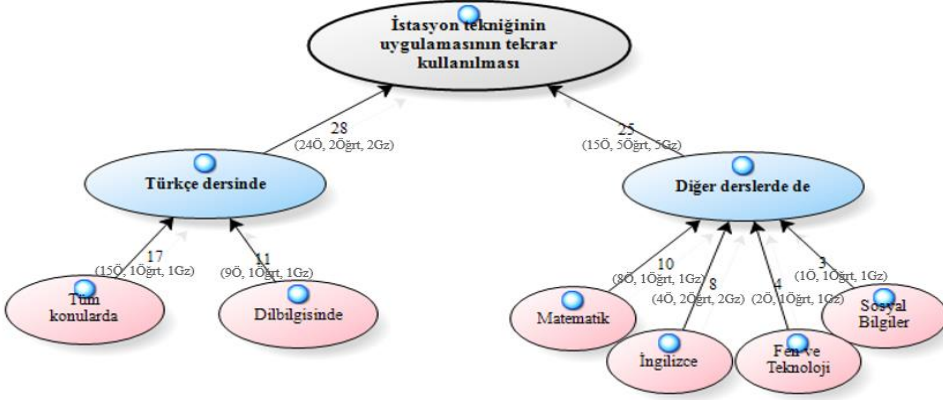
İstasyon tekniğinin uygulamasının tekrar kullanılması

28
(24Ö, 2Öğrt, 2Gz)

25
(15Ö, 5Öğrt, 5Gz)

Türkçe dersinde

Diğer derslerde de

17
(15Ö, 1Öğrt, 1Gz)

11
(9Ö, 1Öğrt, 1Gz)

10
(8Ö, 1Öğrt, 1Gz)

8
(4Ö, 2Öğrt, 2Gz)

4
(2Ö, 1Öğrt, 1Gz)

3
(1Ö, 1Öğrt, 1Gz)

Tüm konularda

Dilbilgisinde

Matematik

İngilizce

Fen ve Teknoloji

Sosyal Bilgiler